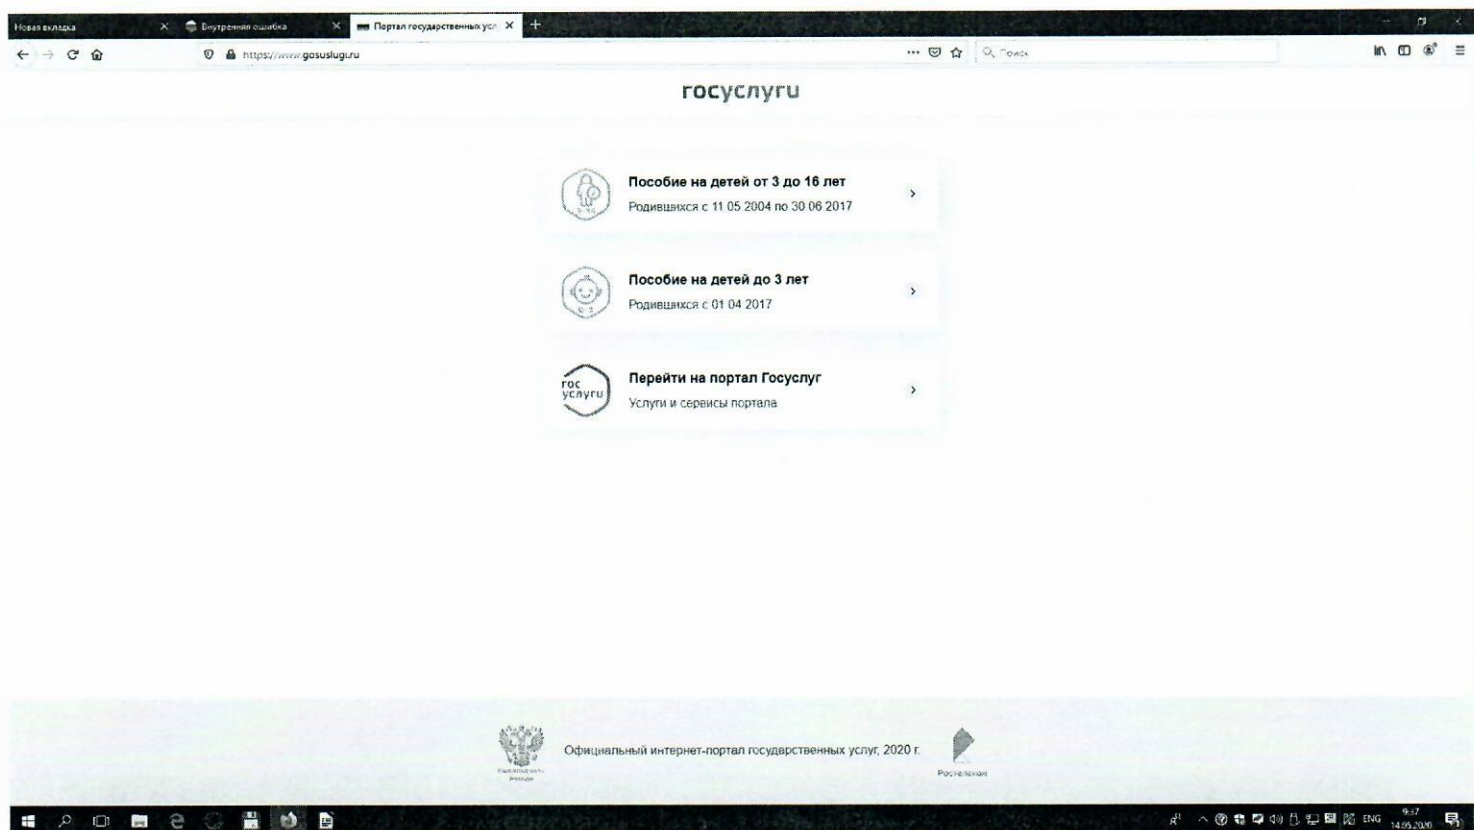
Новая вкладка
Внутренняя ошибка
Портал государственных усл
https://www.gosuslugi.ru
Поиск

госуслуги

Пособие на детей от 3 до 16 лет
Родившихся с 11 05 2004 по 30 06 2017

Пособие на детей до 3 лет
Родившихся с 01 04 2017

гос услуги
Перейти на портал Госуслуг
Услуги и сервисы портала

Официальный интернет-портал государственных услуг, 2020 г.
Ростелеком

ENG
9:37
14.05.2020